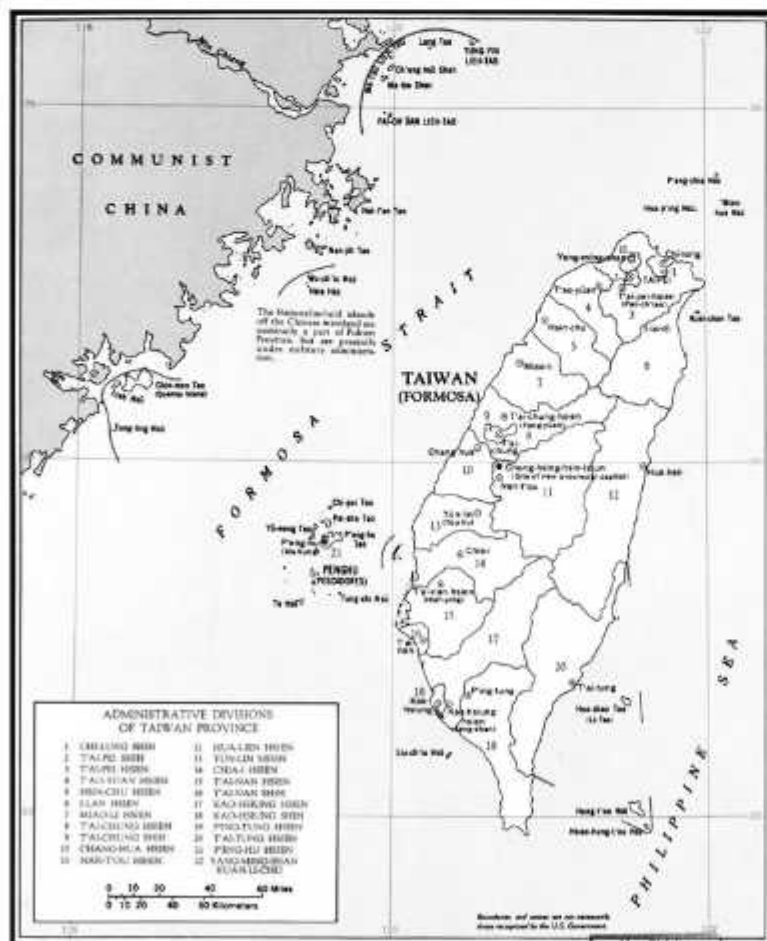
COMMUNIST
CHINA

TAIWAN
(FORMOSA)

FORMOSA STRAIT

PHILIPPINE SEA

The Nationalist-held islands off the Chinese mainland are nominally a part of Fukien Province, but are presently under military administration.

Lang Tao
TUNG-YIN LIEH-TAO
Ch'ang-hsü Shan
Ma-tsu Shan
PAI-CH'UAN LIEH-TAO
Niu-shan Tao
Nan-jih Tao
Wu-ch'iu Hsü
Chin-men Tao (Quemoy Island)
Tung-ting Hsü
P'eng-chia Hsü
Hua-p'ing Hsü
Mien-hua Hsü
Yang-ming-shan
Chi-lung
TAIPEI
T'ai-pei Hsien (Pan-ch'iao)
Kuei-shan Tao
I-lan
T'ao-yüan
Hsin-chu
Miao-li
T'ai-chung Hsien (Feng-yüan)
T'ai-chung
Chang-hua
Chung-hsing-hsin-ts'un (Site of new provincial capital)
Nan-t'ou
Hua-lien
Tou-liu
Chia-i
T'ai-nan Hsien (Hsin-ying)
T'ai-nan
Kao-hsiung
Kao-hsiung Hsien (Feng-shan)
P'ing-tung
T'ai-tung
Huo-shao Tao (Lü Tao)
Hsiao-liu-ch'iu Hsü
Lan Hsü
Hsiao-lan Hsü
Chi-pei Tao
Pai-sha Tao
Hsi-hsü Tao
P'eng-hu Tao
Ma-kung
PENGHU (PESCADORES)
Ch'i-mei Hsü
Wang-an Tao

1 2 3 4 5 6 7 8 9 10 11 12 13 14 15 16 17 18 19 20 21

ADMINISTRATIVE DIVISIONS OF TAIWAN PROVINCE
1 CHI-LUNG SHIH
2 T'AI-PEI SHIH
3 T'AI-PEI HSIEN
4 T'AO-YÜAN HSIEN
5 HSIN-CHU HSIEN
6 I-LAN HSIEN
7 MIAO-LI HSIEN
8 T'AI-CHUNG HSIEN
9 T'AI-CHUNG SHIH
10 CHANG-HUA HSIEN
11 NAN-T'OU HSIEN
12 HUA-LIEN HSIEN
13 YÜN-LIN HSIEN
14 CHIA-I HSIEN
15 T'AI-NAN HSIEN
16 T'AI-NAN SHIH
17 KAO-HSIUNG HSIEN
18 KAO-HSIUNG SHIH
19 P'ING-TUNG HSIEN
20 T'AI-TUNG HSIEN
21 P'ENG-HU HSIEN
22 YANG-MING-SHAN KUAN-LI-CHÜ

0 10 20 40 60 Miles
0 10 20 40 60 Kilometers

Boundaries and names are not necessarily those recognized by the U.S. Government.